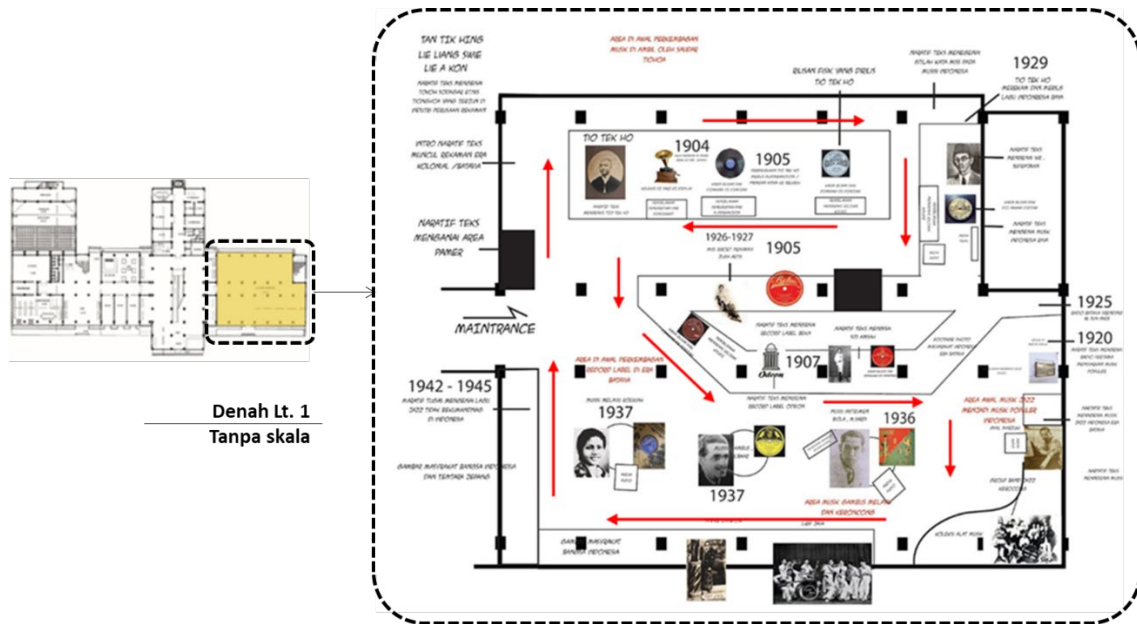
TAN TIK HING
LIE LIANG SWIE
LIE A KON

NARATIF TEKS MENGENAI TOKOH SOSIALNYA ETNIS TIONGHOA YANG TERLIBAT DI PERIODE PERMULAAN BERKEMBANGNYA

INTRO NARATIF TEKS MUNCUL REKAMAN ERA KOLONIAL /BATAVIA

NARATIF TEKS MENGENAI AREA PAMER

MAINTRANCE

AREA DI AWAL PERKEMBANGAN MUSIK DI AMBIL OLEH SAUDAR TOKOH

TIO TEK HO

1904

1905

ULASAN FISIK YANG DITULIS TIO TEK HO

1929

TIO TEK HO MEREKAM DAN MERILIS LAGU INDONESIA RAYA

1926-1927

1905

1907

1925

1920

AREA DI AWAL PERKEMBANGAN RECORD LABEL DI ERA BATAVIA

1942 - 1945

1937

1937

1936

AREA AWAL MUSIK JAZZ MENJADI MUSIK POPULER INDONESIA

AREA MUSIK GAMBUS MELAYU DAN KERONCONG

GAMBAR MASYARAKAT BANGSA INDONESIA DAN TENTARA JEPANG

GAMBAR MASYARAKAT BANGSA INDONESIA

KOLEKSI ALAT MUSIK

Denah Lt. 1
Tanpa skala